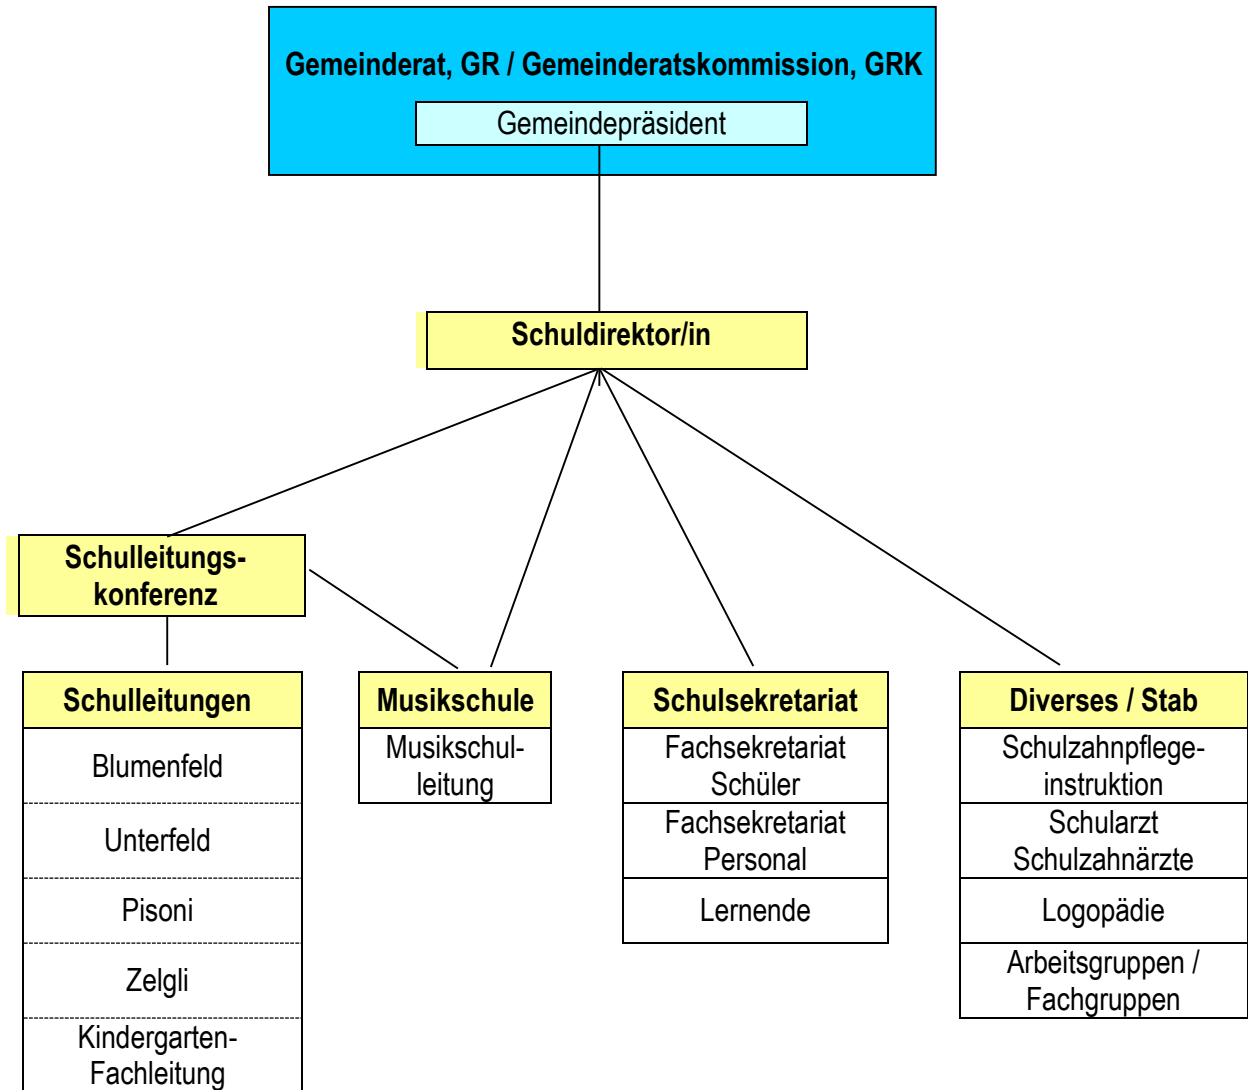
Gemeinderat, GR / Gemeinderatskommission, GRK

Gemeindepräsident

Schuldirektor/in

Schulleitungskonferenz

Schulleitungen

Blumenfeld

Unterfeld

Pisoni

Zelgli

Kindergarten-Fachleitung

Musikschule

Musikschulleitung

Schulsekretariat

Fachsekretariat Schüler

Fachsekretariat Personal

Lernende

Diverses / Stab

Schulzahnpflegeinstruktion

Schularzt Schulzahnärzte

Logopädie

Arbeitsgruppen / Fachgruppen